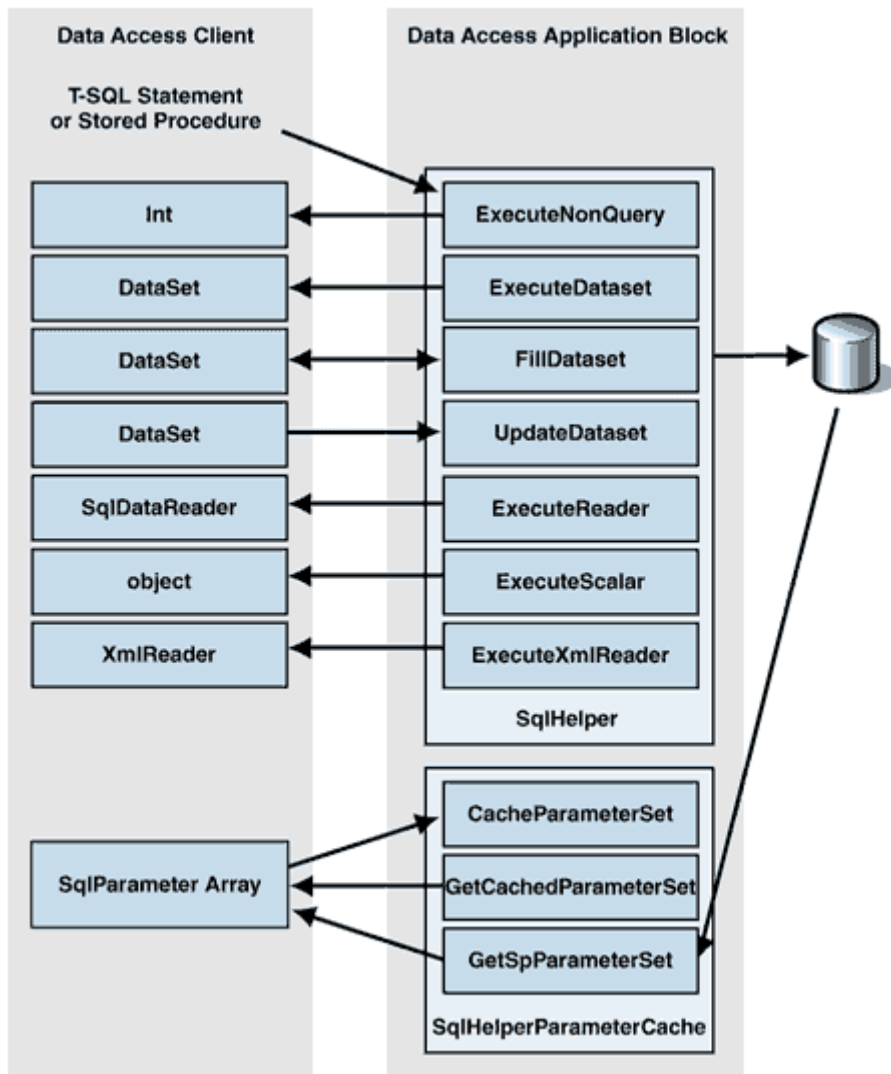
Data Access Client

Data Access Application Block

T-SQL Statement or Stored Procedure

Int

ExecuteNonQuery

DataSet

ExecuteDataset

DataSet

FillDataset

DataSet

UpdateDataset

SqlDataReader

ExecuteReader

object

ExecuteScalar

XmlReader

ExecuteXmlReader

SqlHelper

CacheParameterSet

SqlParameter Array

GetCachedParameterSet

GetSpParameterSet

SqlHelperParameterCache